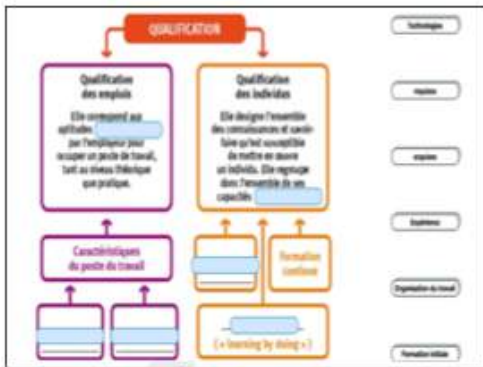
QUALIFICATION

Qualification des emplois

Elle correspond aux aptitudes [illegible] par l'employeur pour occuper un poste de travail, tant au niveau théorique que pratique.

Caractéristiques du poste de travail

Qualification des individus

Elle désigne l'ensemble des connaissances et savoir-faire qu'est susceptible de mettre en œuvre un individu. Elle regroupe donc l'ensemble de ses capacités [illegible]

Formation continue

(« learning by doing »)

Technologies

requises

acquises

Expérience

Organisation du travail

Formation initiale